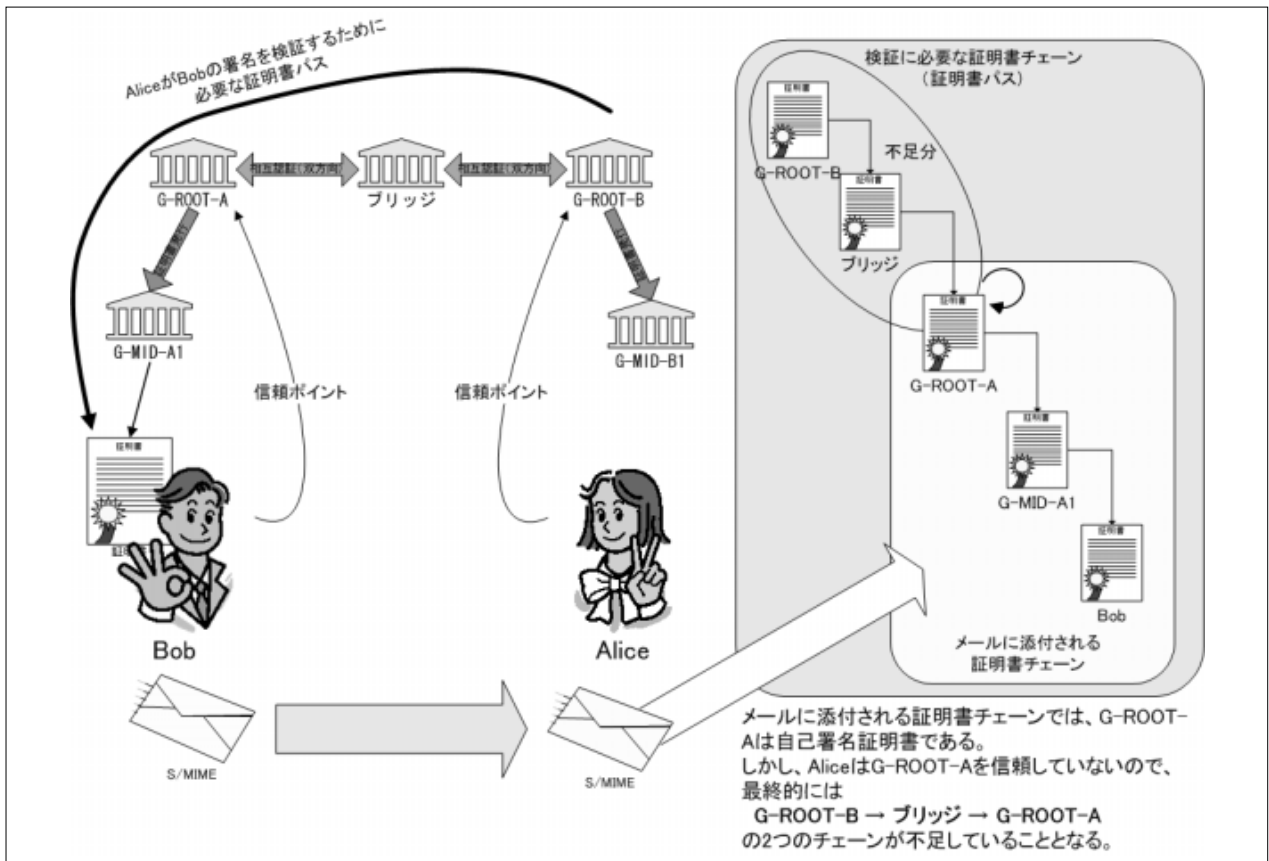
AliceがBobの署名を検証するために
必要な証明書パス

相互認証（双方向）
相互認証（双方向）

G-ROOT-A
ブリッジ
G-ROOT-B

証明書発行
証明書発行

G-MID-A1
G-MID-B1

信頼ポイント
信頼ポイント

証明書
証明書

Bob
Alice

S/MIME
S/MIME

検証に必要な証明書チェーン
（証明書パス）

証明書
不足分
G-ROOT-B
証明書
ブリッジ
証明書
G-ROOT-A
証明書
G-MID-A1
証明書
Bob

メールに添付される
証明書チェーン

メールに添付される証明書チェーンでは、G-ROOT-Aは自己署名証明書である。
しかし、AliceはG-ROOT-Aを信頼していないので、最終的には
G-ROOT-B → ブリッジ → G-ROOT-A
の2つのチェーンが不足していることとなる。